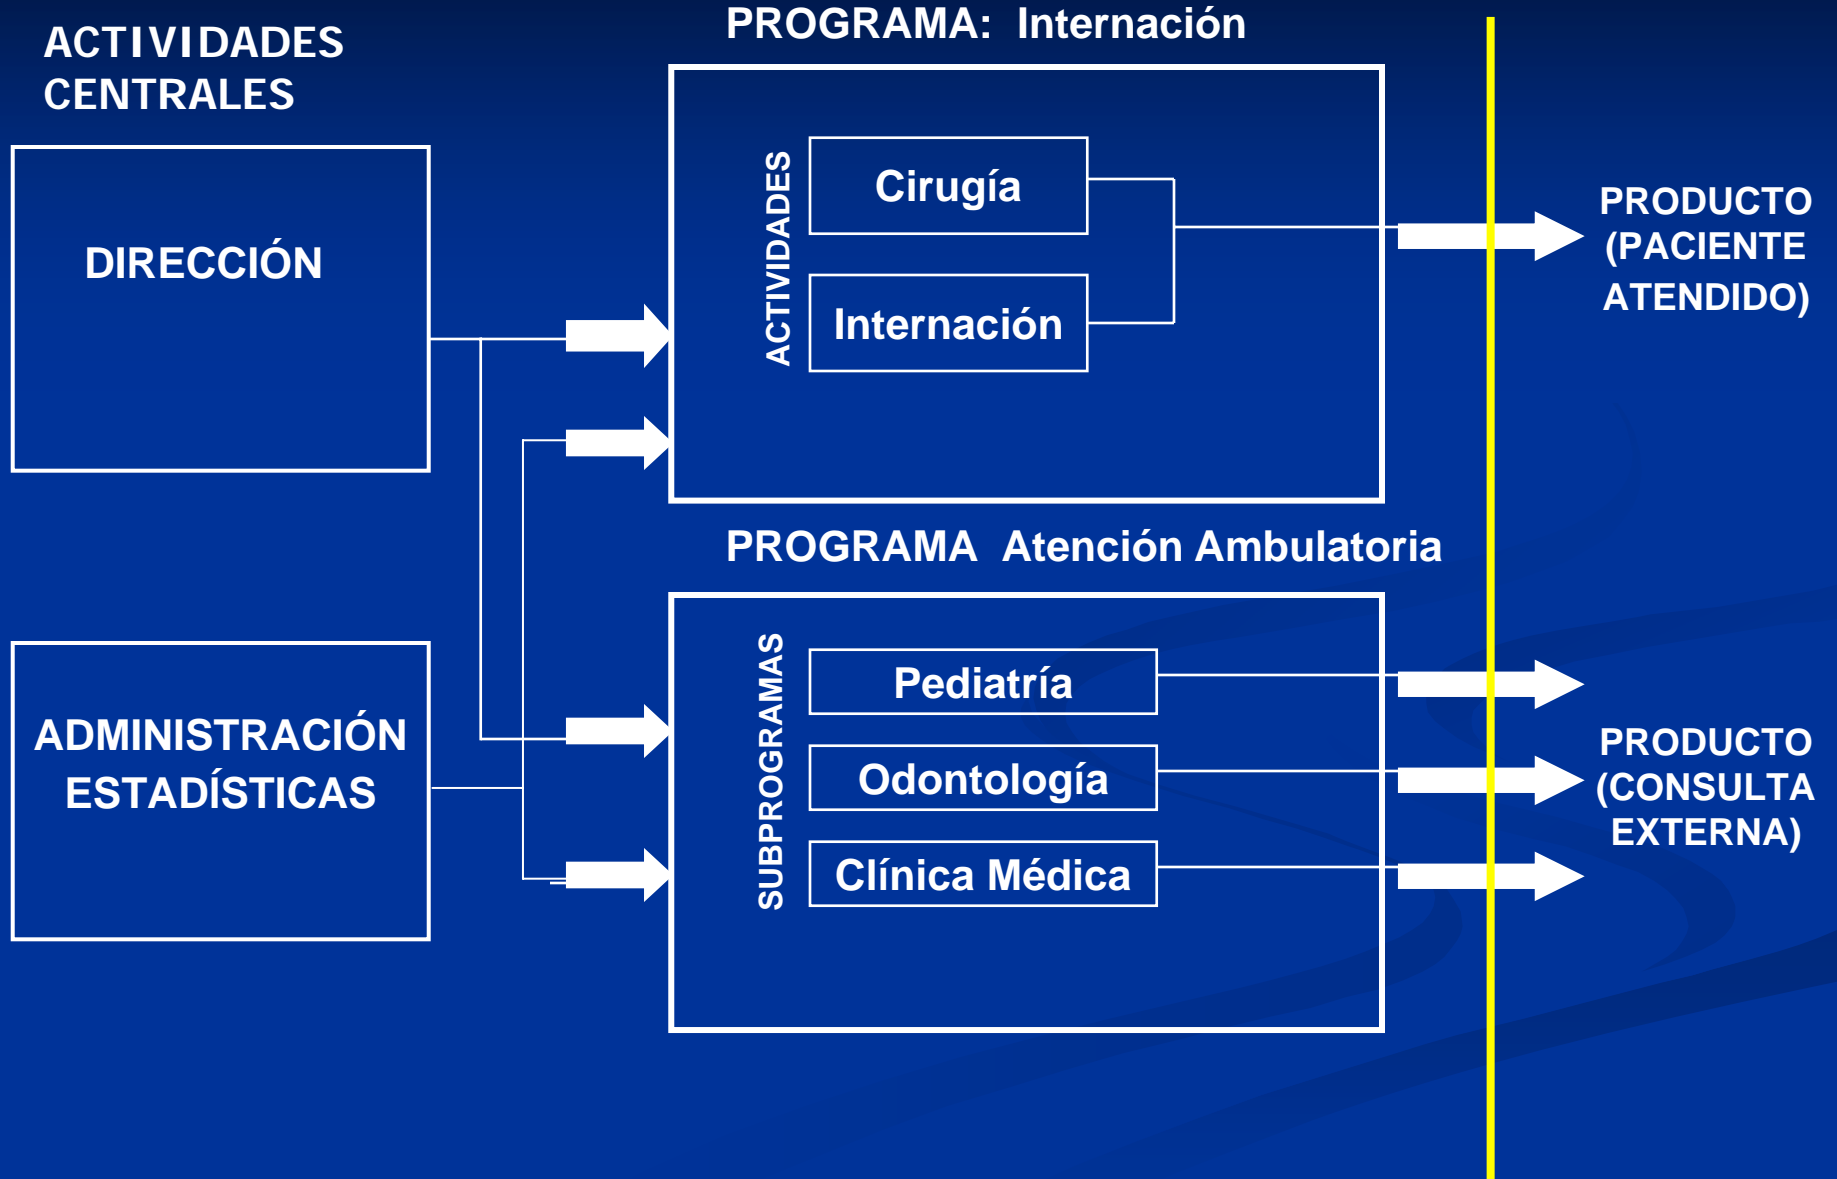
ACTIVIDADES CENTRALES

PROGRAMA: Internación

DIRECCIÓN

ACTIVIDADES

Cirugía

Internación

PRODUCTO (PACIENTE ATENDIDO)

PROGRAMA Atención Ambulatoria

ADMINISTRACIÓN ESTADÍSTICAS

SUBPROGRAMAS

Pediatría

Odontología

Clínica Médica

PRODUCTO (CONSULTA EXTERNA)